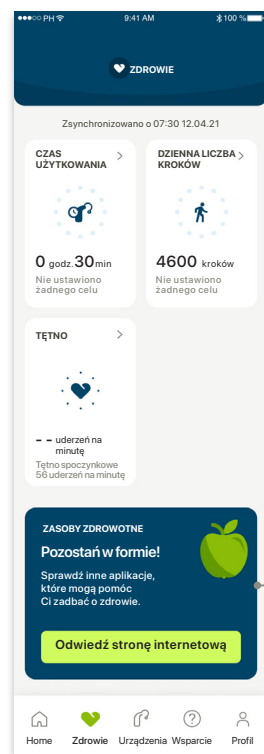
●●●○○ PH 9:41 AM 100 %

ZDROWIE

Zsynchronizowano o 07:30 12.04.21

CZAS UŻYTKOWANIA >

0 godz 30 min
Nie ustawiono żadnego celu

DZIENNA LICZBA KROKÓW >

4600 kroków
Nie ustawiono żadnego celu

TĘTNO >

– – uderzeń na minutę
Tętno spoczynkowe 56 uderzeń na minutę

ZASOBY ZDROWOTNE
Pozostań w formie!
Sprawdź inne aplikacje, które mogą pomóc Ci zadbać o zdrowie.

Odwiedź stronę internetową

Home Zdrowie Urządzenia Wsparcie Profil